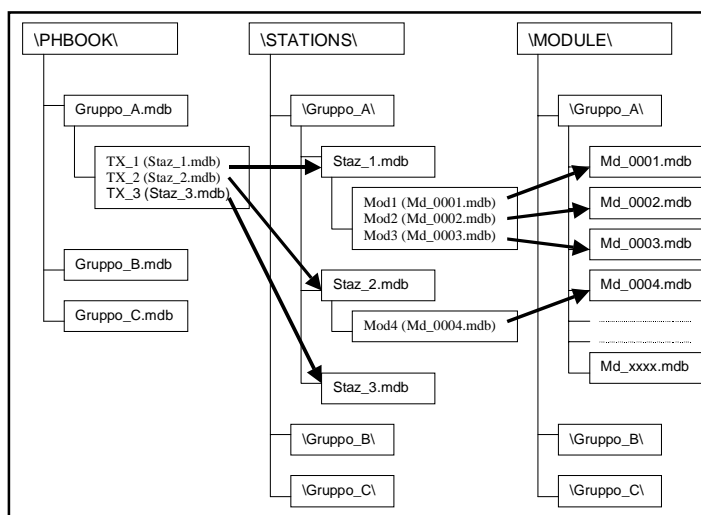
\PHBOOK\

Gruppo_A.mdb

TX_1 (Staz_1.mdb)
TX_2 (Staz_2.mdb)
TX_3 (Staz_3.mdb)

Gruppo_B.mdb

Gruppo_C.mdb

\STATIONS\

\Gruppo_A\

Staz_1.mdb

Mod1 (Md_0001.mdb)
Mod2 (Md_0002.mdb)
Mod3 (Md_0003.mdb)

Staz_2.mdb

Mod4 (Md_0004.mdb)

Staz_3.mdb

\Gruppo_B\

\Gruppo_C\

\MODULE\

\Gruppo_A\

Md_0001.mdb

Md_0002.mdb

Md_0003.mdb

Md_0004.mdb

Md_xxxx.mdb

\Gruppo_B\

\Gruppo_C\